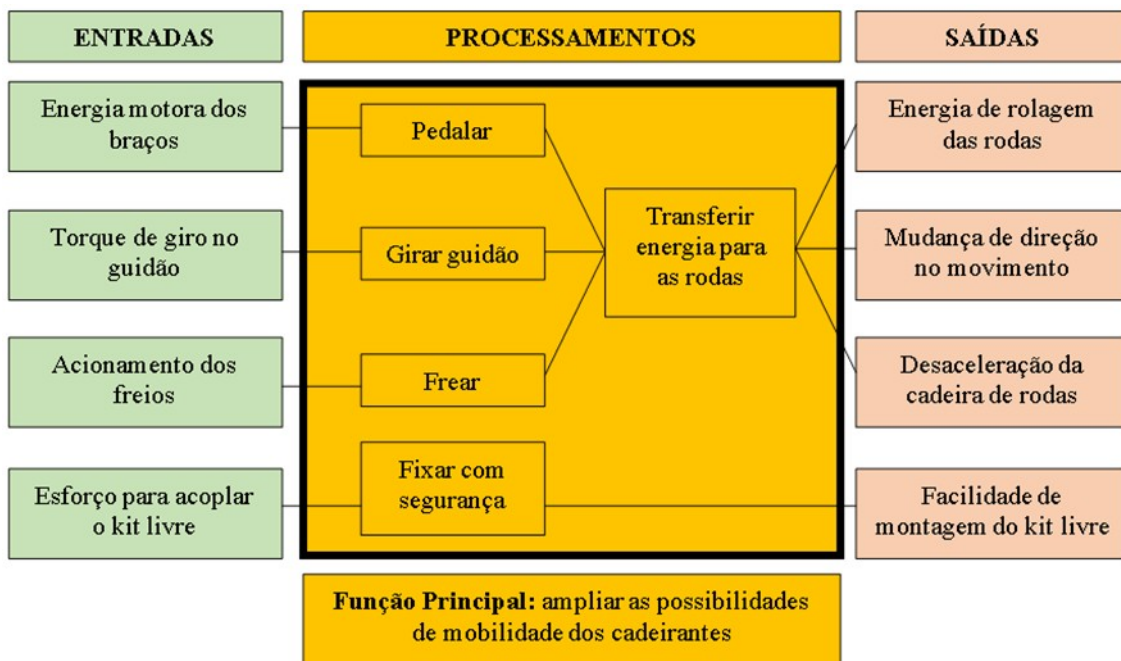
ENTRADAS

PROCESSAMENTOS

SAÍDAS

Energia motora dos braços

Torque de giro no guidão

Acionamento dos freios

Esforço para acoplar o kit livre

Pedalar

Girar guidão

Frear

Fixar com segurança

Transferir energia para as rodas

Energia de rolagem das rodas

Mudança de direção no movimento

Desaceleração da cadeira de rodas

Facilidade de montagem do kit livre

**Função Principal:** ampliar as possibilidades de mobilidade dos cadeirantes